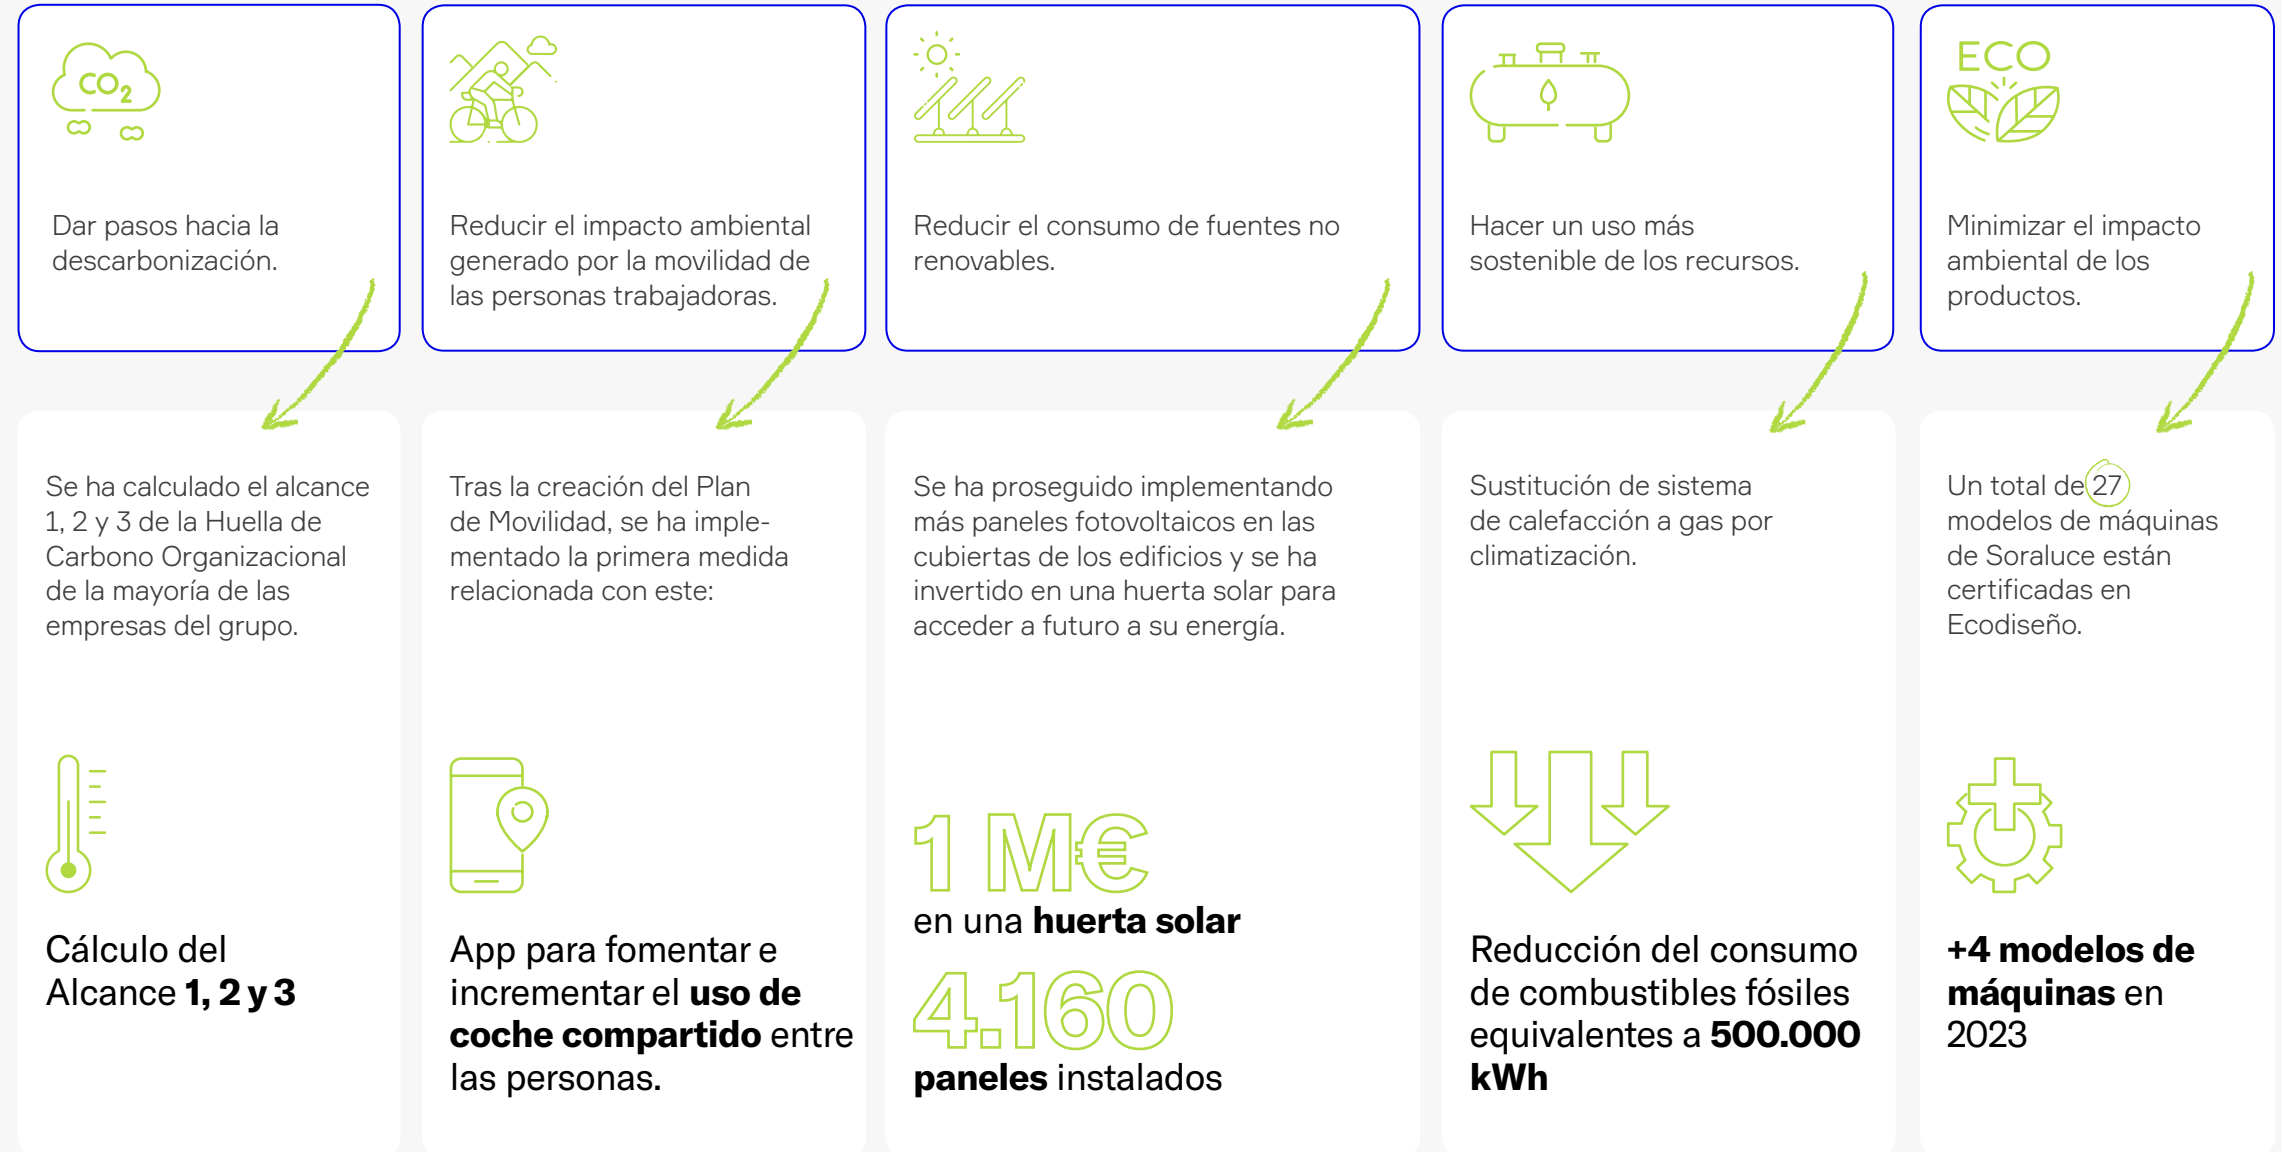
$CO_2$

Dar pasos hacia la descarbonización.

Se ha calculado el alcance 1, 2 y 3 de la Huella de Carbono Organizacional de la mayoría de las empresas del grupo.

Cálculo del Alcance **1, 2 y 3**

Reducir el impacto ambiental generado por la movilidad de las personas trabajadoras.

Tras la creación del Plan de Movilidad, se ha implementado la primera medida relacionada con este:

App para fomentar e incrementar el **uso de coche compartido** entre las personas.

Reducir el consumo de fuentes no renovables.

Se ha proseguido implementando más paneles fotovoltaicos en las cubiertas de los edificios y se ha invertido en una huerta solar para acceder a futuro a su energía.

1 M€

en una **huerta solar**

4.160

**paneles** instalados

Hacer un uso más sostenible de los recursos.

Sustitución de sistema de calefacción a gas por climatización.

Reducción del consumo de combustibles fósiles equivalentes a **500.000 kWh**

ECO

Minimizar el impacto ambiental de los productos.

Un total de 27 modelos de máquinas de Soraluce están certificadas en Ecodiseño.

**+4 modelos de máquinas** en 2023